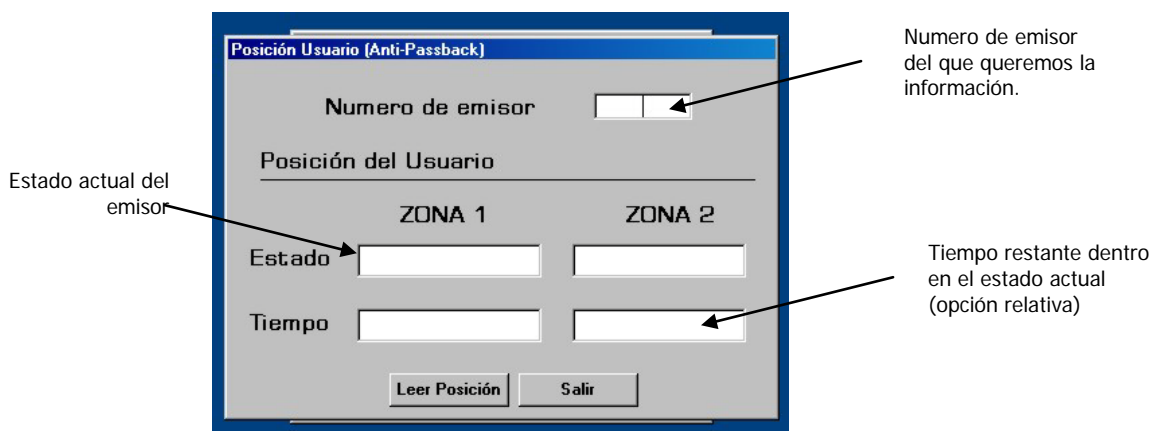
Posición Usuario (Anti-Passback)

Numero de emisor
del que queremos la
información.

Numero de emisor

Posición del Usuario

Estado actual del
emisor

ZONA 1

ZONA 2

Estado

Tiempo restante dentro
en el estado actual
(opción relativa)

Tiempo

Leer Posición

Salir